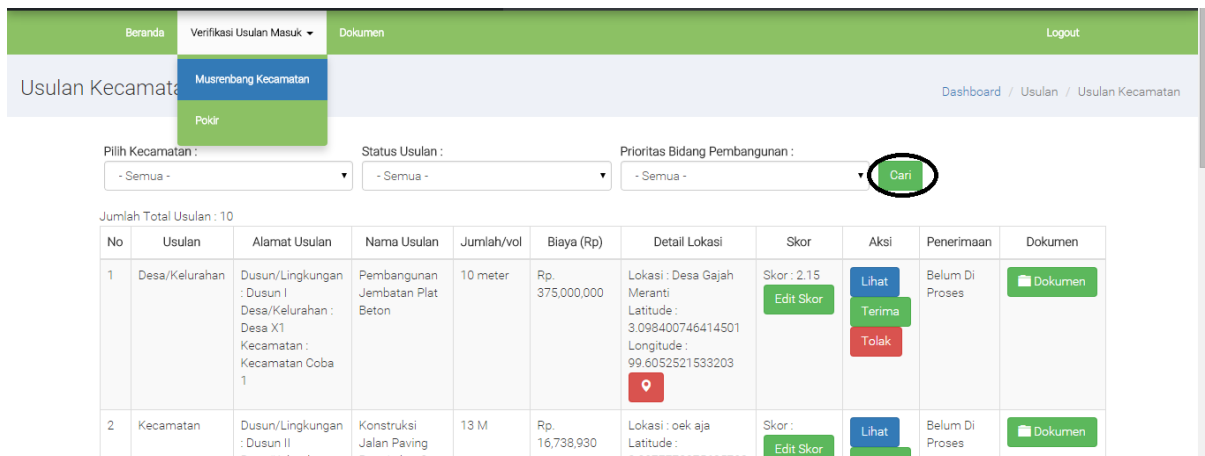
Beranda Verifikasi Usulan Masuk Dokumen Logout

Musrenbang Kecamatan
Pokir

Usulan Kecamata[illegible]

Dashboard / Usulan / Usulan Kecamatan

Pilih Kecamatan :
- Semua -
Status Usulan :
- Semua -
Prioritas Bidang Pembangunan :
- Semua -
Cari

Jumlah Total Usulan : 10

| No | Usulan | Alamat Usulan | Nama Usulan | Jumlah/vol | Biaya (Rp) | Detail Lokasi | Skor | Aksi | Penerimaan | Dokumen |
|---|---|---|---|---|---|---|---|---|---|---|
| 1 | Desa/Kelurahan | Dusun/Lingkungan : Dusun I Desa/Kelurahan : Desa X1 Kecamatan : Kecamatan Coba 1 | Pembangunan Jembatan Plat Beton | 10 meter | Rp. 375,000,000 | Lokasi : Desa Gajah Meranti Latitude : 3.098400746414501 Longitude : 99.6052521533203 | Skor : 2.15 Edit Skor | Lihat Terima Tolak | Belum Di Proses | Dokumen |
| 2 | Kecamatan | Dusun/Lingkungan : Dusun II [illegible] | Konstruksi Jalan Paving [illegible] | 13 M | Rp. 16,738,930 | Lokasi : oek aja Latitude : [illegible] | Skor : Edit Skor | Lihat | Belum Di Proses | Dokumen |